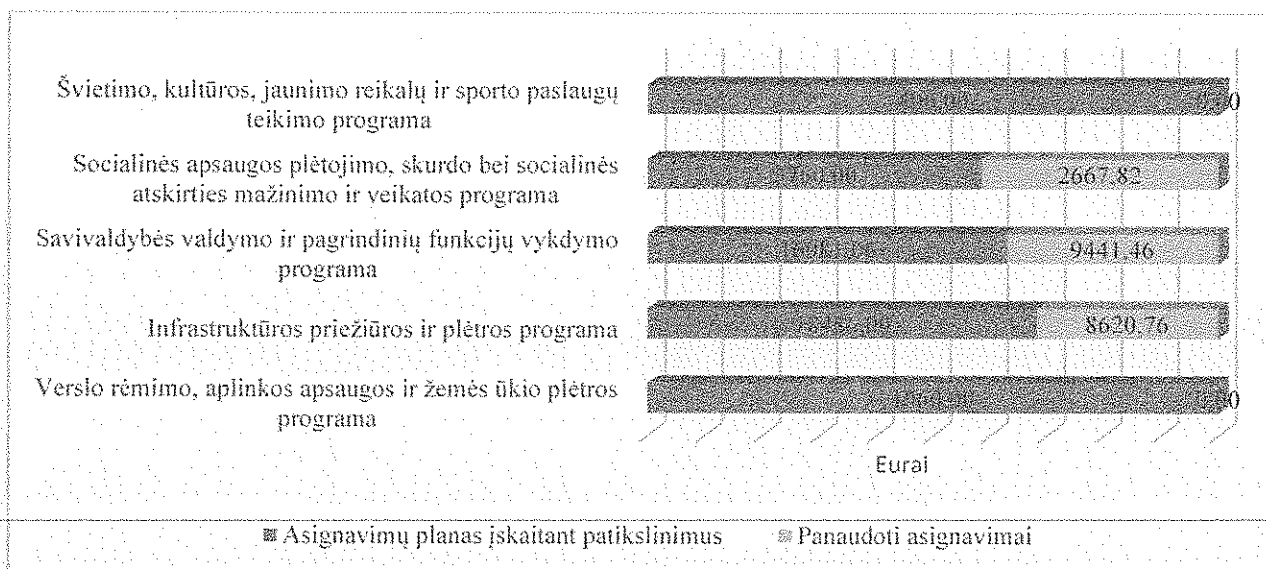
Švietimo, kultūros, jaunimo reikalų ir sporto paslaugų teikimo programa

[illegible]

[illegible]

Socialinės apsaugos plėtojimo, skurdo bei socialinės atskirties mažinimo ir veikatos programa

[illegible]

2667.82

Savivaldybės valdymo ir pagrindinių funkcijų vykdymo programa

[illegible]

9441.46

Infrastruktūros priežiūros ir plėtros programa

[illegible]

8620.76

Verslo rėmimo, aplinkos apsaugos ir žemės ūkio plėtros programa

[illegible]

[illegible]

Eurai

Asignavimų planas įskaitant patikslinimus

Panaudoti asignavimai